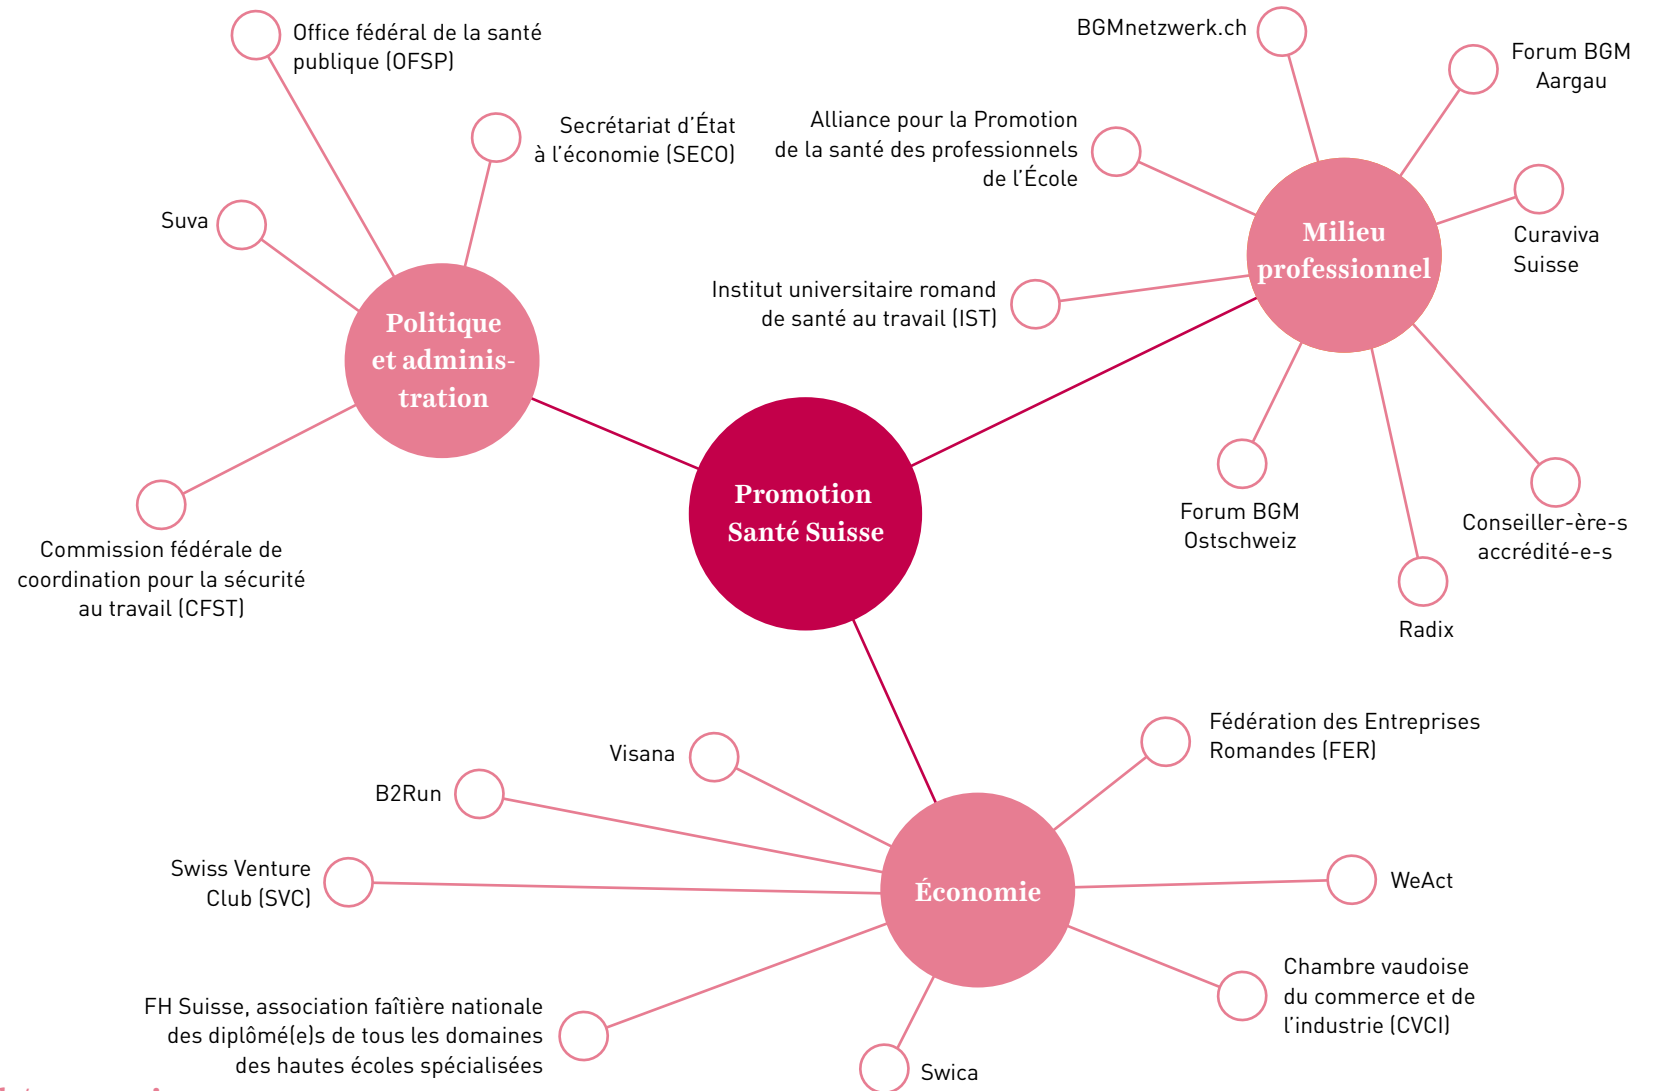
Office fédéral de la santé publique (OFSP)

Secrétariat d'État à l'économie (SECO)

Suva

Politique et administration

Commission fédérale de coordination pour la sécurité au travail (CFST)

BGMnetzwerk.ch

Forum BGM Aargau

Alliance pour la Promotion de la santé des professionnels de l'École

Milieu professionnel

Curaviva Suisse

Institut universitaire romand de santé au travail (IST)

Promotion Santé Suisse

Forum BGM Ostschweiz

Conseiller-ère-s accrédité-e-s

Radix

Fédération des Entreprises Romandes (FER)

Visana

B2Run

Swiss Venture Club (SVC)

Économie

WeAct

Chambre vaudoise du commerce et de l'industrie (CVCI)

FH Suisse, association faîtière nationale des diplômé(e)s de tous les domaines des hautes écoles spécialisées

Swica